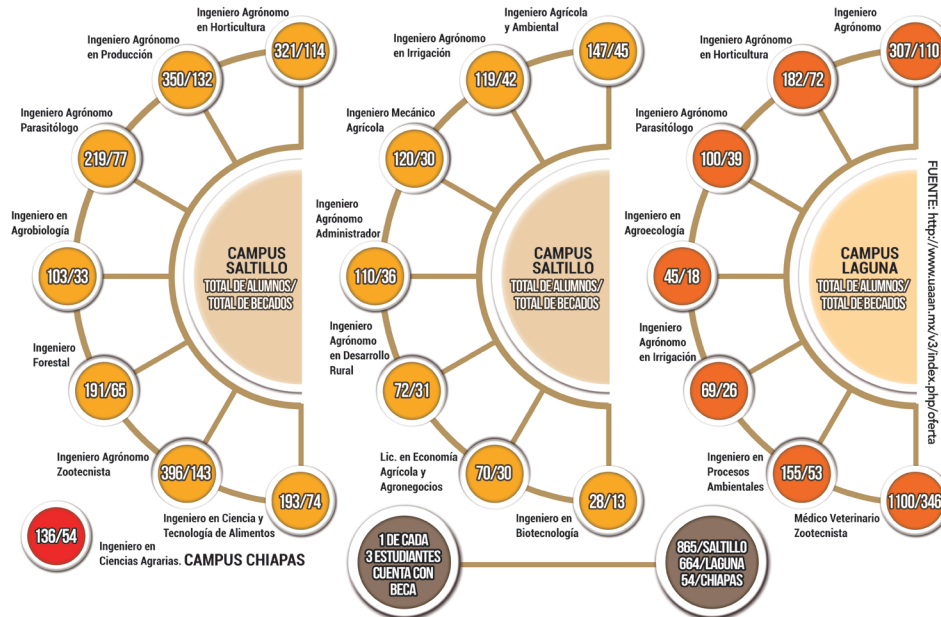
Ingeniero Agrónomo en Horticultura
321/114

Ingeniero Agrónomo en Producción
350/132

Ingeniero Agrónomo Parasitólogo
219/77

Ingeniero en Agrobiología
103/33

Ingeniero Forestal
191/65

Ingeniero Agrónomo Zootecnista
396/143

Ingeniero en Ciencia y Tecnología de Alimentos
193/74

CAMPUS SALTILLO
TOTAL DE ALUMNOS/ TOTAL DE BECADOS

136/54
Ingeniero en Ciencias Agrarias. CAMPUS CHIAPAS

Ingeniero Agrícola y Ambiental
147/45

Ingeniero Agrónomo en Irrigación
119/42

Ingeniero Mecánico Agrícola
120/30

Ingeniero Agrónomo Administrador
110/36

Ingeniero Agrónomo en Desarrollo Rural
72/31

Lic. en Economía Agrícola y Agronegocios
70/30

Ingeniero en Biotecnología
28/13

CAMPUS SALTILLO
TOTAL DE ALUMNOS/ TOTAL DE BECADOS

1 DE CADA 3 ESTUDIANTES CUENTA CON BECA

865/SALTILLO
664/LAGUNA
54/CHIAPAS

Ingeniero Agrónomo
307/110

Ingeniero Agrónomo en Horticultura
182/72

Ingeniero Agrónomo Parasitólogo
100/39

Ingeniero en Agroecología
45/18

Ingeniero Agrónomo en Irrigación
69/26

Ingeniero en Procesos Ambientales
155/53

Médico Veterinario Zootecnista
1100/346

CAMPUS LAGUNA
TOTAL DE ALUMNOS/ TOTAL DE BECADOS

FUENTE: http://www.uaaan.mx/v3/index.php/oferta